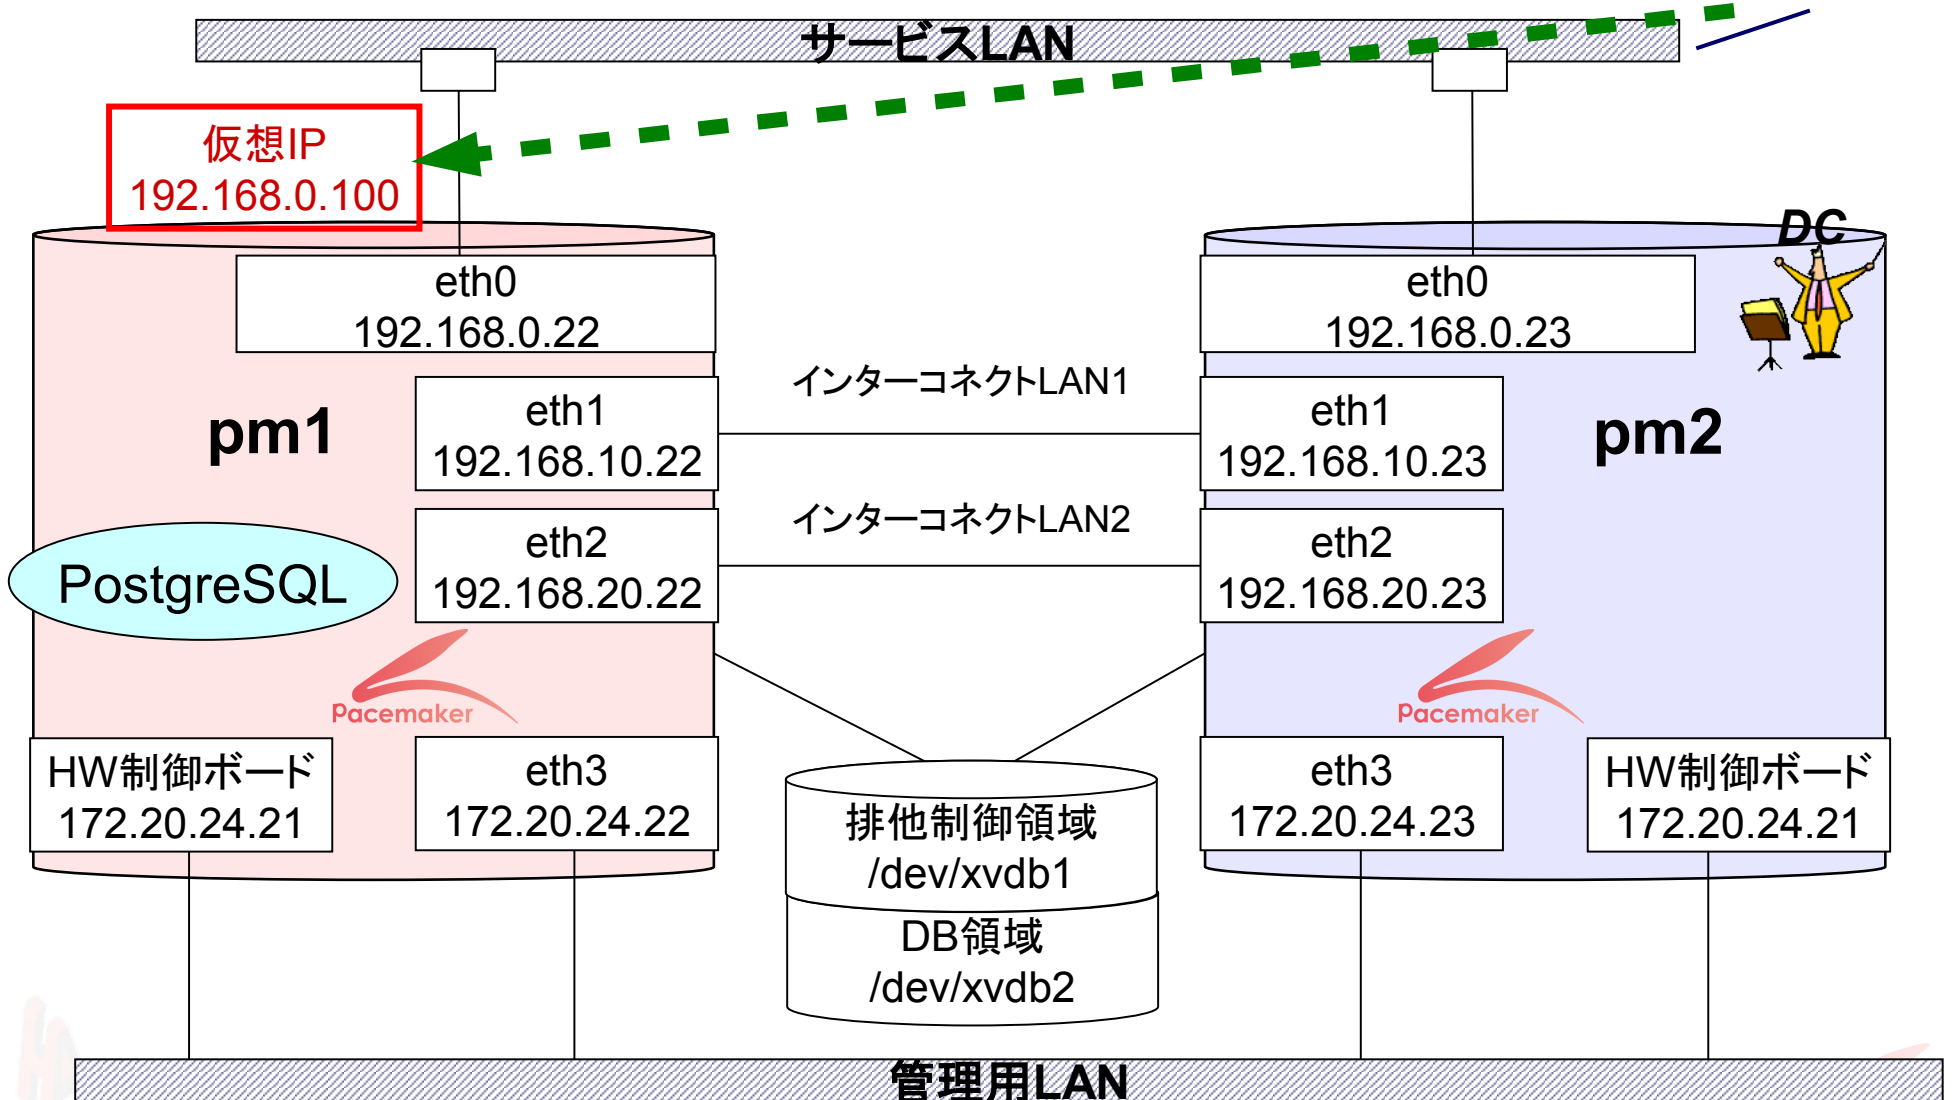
サービスLAN

仮想IP
192.168.0.100

eth0
192.168.0.22

pm1

eth1
192.168.10.22

インターコネクトLAN1

eth2
192.168.20.22

インターコネクトLAN2

PostgreSQL

Pacemaker

HW制御ボード
172.20.24.21

eth3
172.20.24.22

DC

eth0
192.168.0.23

eth1
192.168.10.23

pm2

eth2
192.168.20.23

Pacemaker

eth3
172.20.24.23

HW制御ボード
172.20.24.21

排他制御領域
/dev/xvdb1

DB領域
/dev/xvdb2

管理用LAN